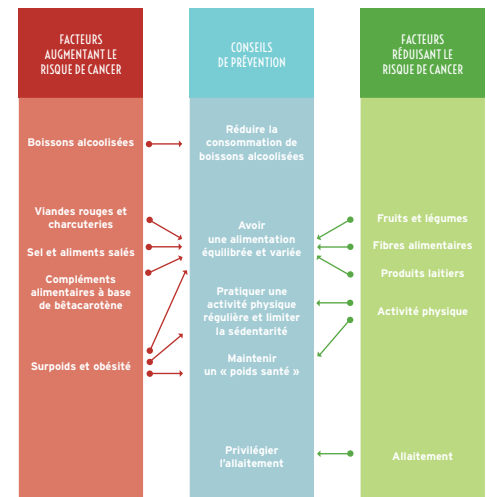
FACTEURS AUGMENTANT LE RISQUE DE CANCER

Boissons alcoolisées

Viandes rouges et charcuteries

Sel et aliments salés

Compléments alimentaires à base de bêtacarotène

Surpoids et obésité

CONSEILS DE PRÉVENTION

Réduire la consommation de boissons alcoolisées

Avoir une alimentation équilibrée et variée

Pratiquer une activité physique régulière et limiter la sédentarité

Maintenir un « poids santé »

Privilégier l'allaitement

FACTEURS RÉDUISANT LE RISQUE DE CANCER

Fruits et légumes

Fibres alimentaires

Produits laitiers

Activité physique

Allaitement